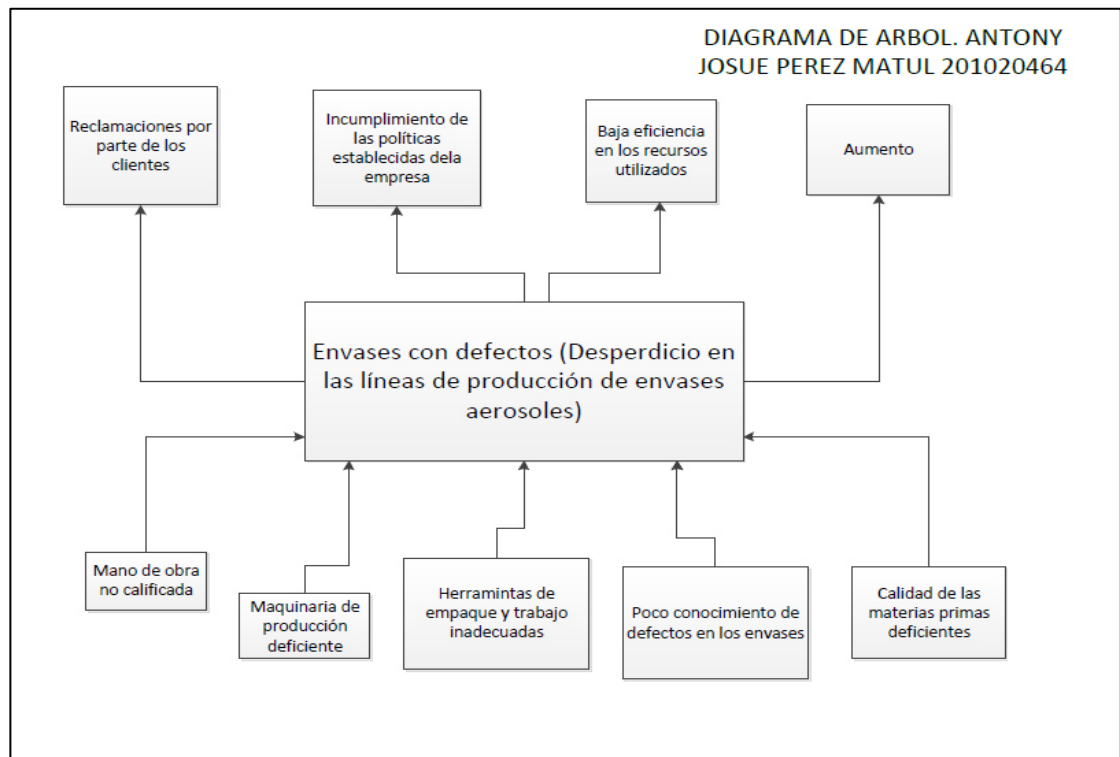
DIAGRAMA DE ARBOL. ANTONY JOSUE PEREZ MATUL 201020464

Reclamaciones por parte de los clientes

Incumplimiento de las políticas establecidas dela empresa

Baja eficiencia en los recursos utilizados

Aumento

Envases con defectos (Desperdicio en las líneas de producción de envases aerosoles)

Mano de obra no calificada

Maquinaria de producción deficiente

Herramintas de empaque y trabajo inadecuadas

Poco conocimiento de defectos en los envases

Calidad de las materias primas deficientes